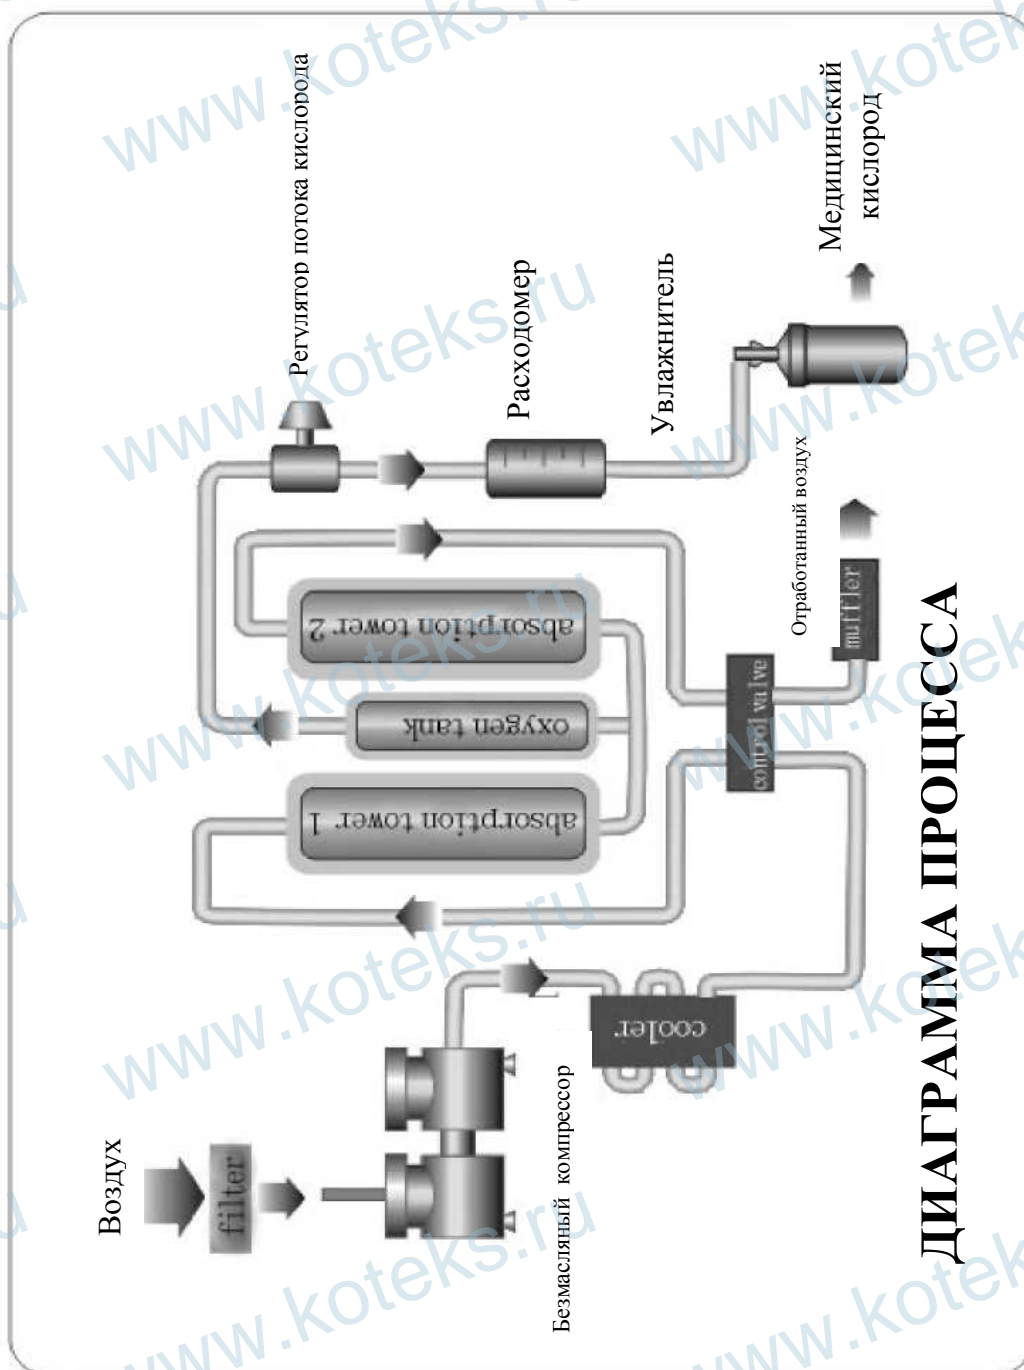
ДИАГРАММА ПРОЦЕССА

Воздух

filter

Безмасляный компрессор

cooler

absorption tower 1

oxygen tank

absorption tower 2

control valve

muffler

Отработанный воздух

Регулятор потока кислорода

Расходомер

Увлажнитель

Медицинский кислород

www.koteks.ru